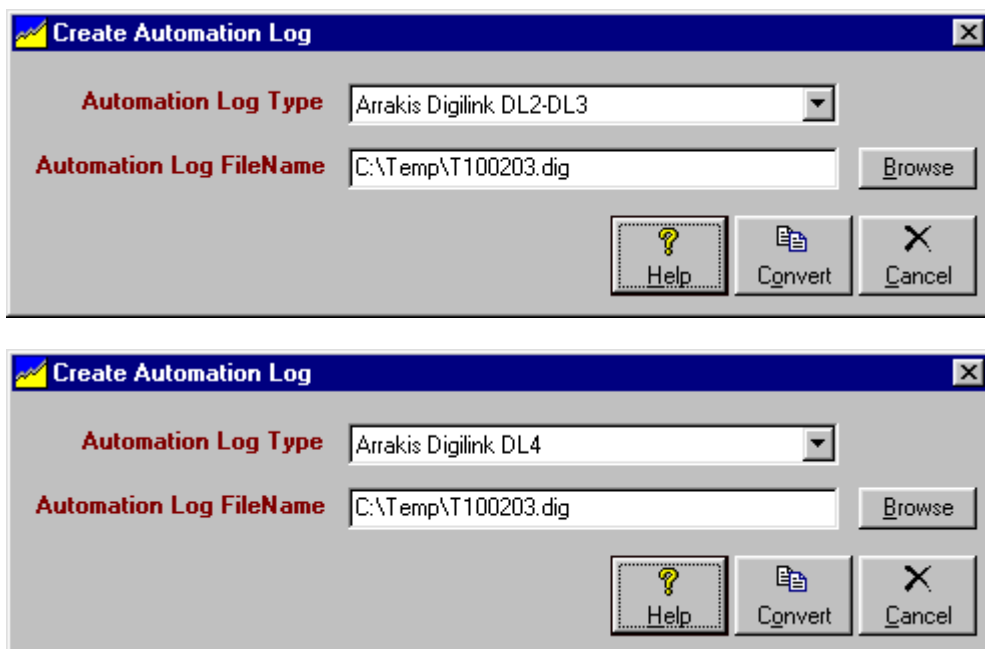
Create Automation Log

Automation Log Type
Arrakis Digilink DL2-DL3

Automation Log FileName
C:\Temp\T100203.dig

Browse

Help
Convert
Cancel

Create Automation Log

Automation Log Type
Arrakis Digilink DL4

Automation Log FileName
C:\Temp\T100203.dig

Browse

Help
Convert
Cancel